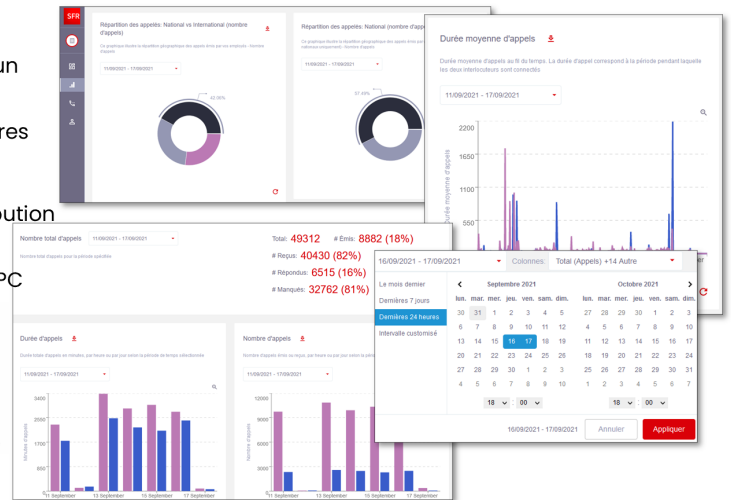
un

res

oution

PC

SFR

Répartition des appels: National vs International (nombre d'appels)

Ce graphique illustre la répartition géographique des appels émis par vos entités - Nombre d'appels

11/09/2021 - 17/09/2021

40.96%

Répartition des appels: National (nombre d'appels)

Ce graphique illustre la répartition géographique des appels émis par vos entités - Nombre d'appels

11/09/2021 - 17/09/2021

37.49%

Durée moyenne d'appels

Durée moyenne d'appels au fil du temps. La durée d'appel correspond à la période pendant laquelle les deux interlocuteurs sont connectés

11/09/2021 - 17/09/2021

2200
1650
1100
550

Durée moyenne d'appels

Nombre total d'appels 11/09/2021 - 17/09/2021

Nombre total d'appels pour la période spécifiée

Total: 49312 # Emis: 8882 (18%)
# Reçus: 40430 (82%)
# Répondus: 6515 (16%)
# Manqués: 32762 (81%)

Durée d'appels

Durée totale d'appels en minutes, par heure ou par jour selon la période de temps sélectionnée

11/09/2021 - 17/09/2021

3400
2550
1700
850

Minutes d'appels

11 September 13 September 15 September 17 September

Nombre d'appels

Nombre d'appels émis ou reçus, par heure ou par jour selon la période de temps sélectionnée

11/09/2021 - 17/09/2021

12000
9000
6000
3000

Nombre d'appels

11 September 13 September 15 September 17 September

16/09/2021 - 17/09/2021

Colonnes: Total (Appels) +14 Autre

Le mois dernier
Dernières 7 jours
Dernières 24 heures
Intervalle customisé

Septembre 2021

| lun. | mar. | mer. | jeu. | ven. | sam. | dim. |
|---|---|---|---|---|---|---|
| 30 | 31 | 1 | 2 | 3 | 4 | 5 |
| 6 | 7 | 8 | 9 | 10 | 11 | 12 |
| 13 | 14 | 15 | 16 | 17 | 18 | 19 |
| 20 | 21 | 22 | 23 | 24 | 25 | 26 |
| 27 | 28 | 29 | 30 | 1 | 2 | 3 |
| 4 | 5 | 6 | 7 | 8 | 9 | 10 |

Octobre 2021

| lun. | mar. | mer. | jeu. | ven. | sam. | dim. |
|---|---|---|---|---|---|---|
| 27 | 28 | 29 | 30 | 1 | 2 | 3 |
| 4 | 5 | 6 | 7 | 8 | 9 | 10 |
| 11 | 12 | 13 | 14 | 15 | 16 | 17 |
| 18 | 19 | 20 | 21 | 22 | 23 | 24 |
| 25 | 26 | 27 | 28 | 29 | 30 | 31 |
| 1 | 2 | 3 | 4 | 5 | 6 | 7 |

18 00 18 00

16/09/2021 - 17/09/2021 Annuler Appliquer